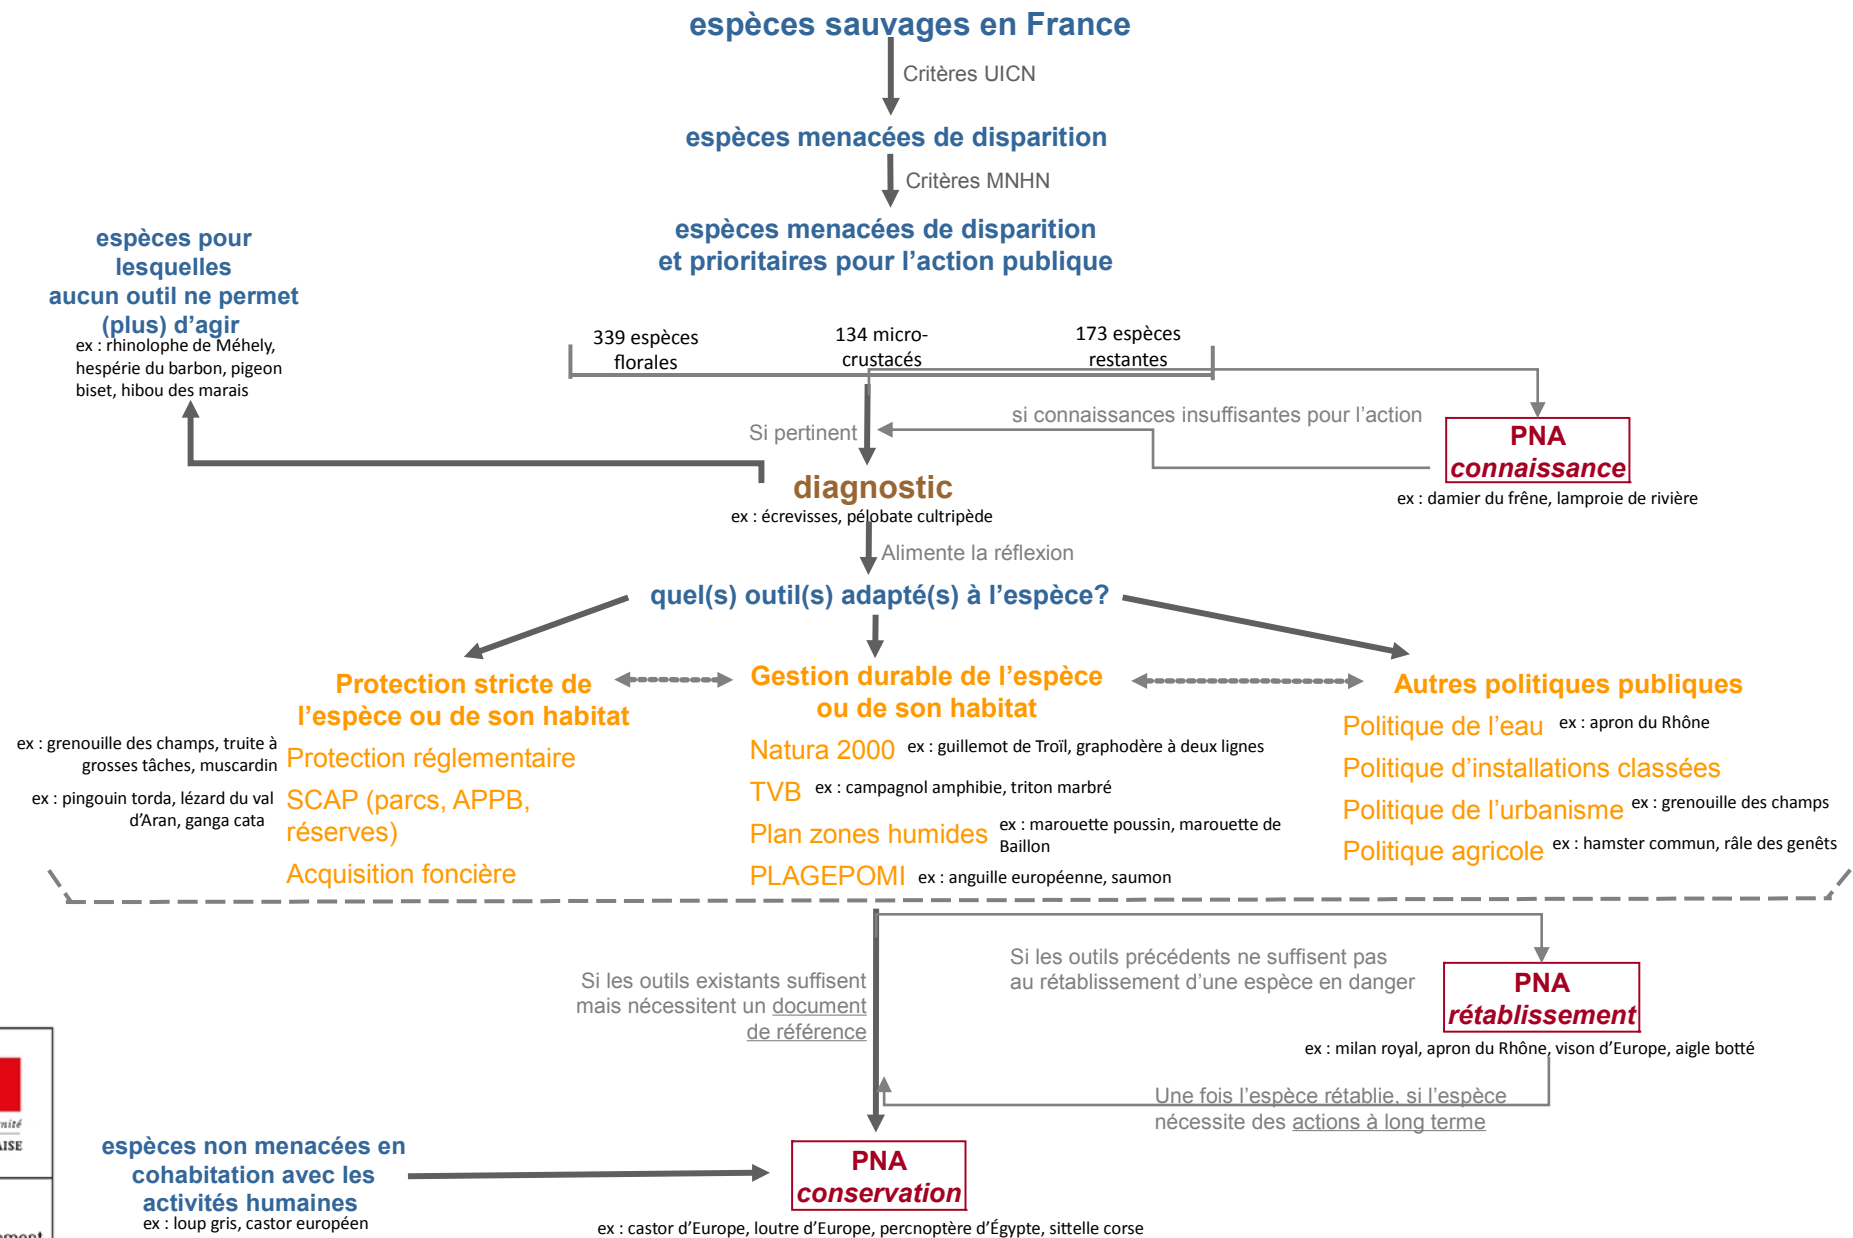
espèces sauvages en France

Critères UICN

espèces menacées de disparition

Critères MNHN

espèces menacées de disparition et prioritaires pour l'action publique

espèces pour lesquelles aucun outil ne permet (plus) d'agir
ex : rhinolophe de Méhely, hespérie du barbon, pigeon biset, hibou des marais

339 espèces florales

134 micro-crustacés

173 espèces restantes

si connaissances insuffisantes pour l'action

PNA connaissance
ex : damier du frêne, lamproie de rivière

Si pertinent

diagnostic
ex : écrevisses, pélobate cultripède

Alimente la réflexion

quel(s) outil(s) adapté(s) à l'espèce?

Protection stricte de l'espèce ou de son habitat

ex : grenouille des champs, truite à grosses tâches, muscardin
Protection réglementaire

ex : pingouin torda, lézard du val d'Aran, ganga cata
SCAP (parcs, APPB, réserves)

Acquisition foncière

Gestion durable de l'espèce ou de son habitat

Natura 2000 ex : guillemot de Troïl, graphodère à deux lignes

TVB ex : campagnol amphibie, triton marbré

Plan zones humides ex : marouette poussin, marouette de Baillon

PLAGEPOMI ex : anguille européenne, saumon

Autres politiques publiques

Politique de l'eau ex : apron du Rhône

Politique d'installations classées

Politique de l'urbanisme ex : grenouille des champs

Politique agricole ex : hamster commun, râle des genêts

Si les outils existants suffisent mais nécessitent un document de référence

Si les outils précédents ne suffisent pas au rétablissement d'une espèce en danger

PNA rétablissement
ex : milan royal, apron du Rhône, vison d'Europe, aigle botté

Une fois l'espèce rétablie, si l'espèce nécessite des actions à long terme

espèces non menacées en cohabitation avec les activités humaines
ex : loup gris, castor européen

PNA conservation
ex : castor d'Europe, loutre d'Europe, percnoptère d'Égypte, sittelle corse

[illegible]nité
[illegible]AISE
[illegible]ment